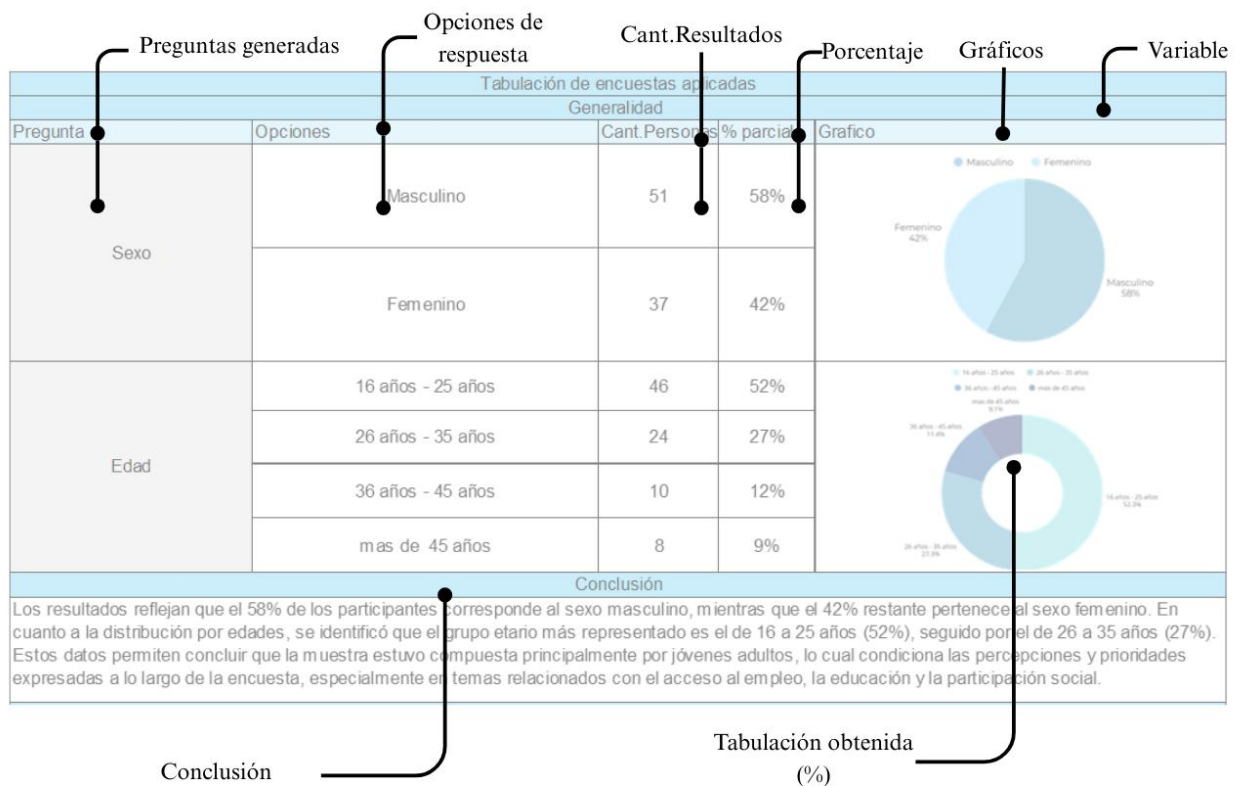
Preguntas generadas

Opciones de respuesta

Cant.Resultados

Porcentaje

Gráficos

Variable

Tabulación de encuestas aplicadas

Generalidad

| Pregunta | Opciones | Cant.Personas | % parcial | Grafico |
|---|---|---|---|---|
| Sexo | Masculino | 51 | 58% | |
| | Femenino | 37 | 42% | |
| Edad | 16 años - 25 años | 46 | 52% | |
| | 26 años - 35 años | 24 | 27% | |
| | 36 años - 45 años | 10 | 12% | |
| | mas de 45 años | 8 | 9% | |

Masculino Femenino

Femenino 42%

Masculino 58%

16 años - 25 años 26 años - 35 años 36 años - 45 años mas de 45 años

mas de 45 años 9.1%

36 años - 45 años 11.4%

16 años - 25 años 52.3%

26 años - 35 años 27.3%

Conclusión

Los resultados reflejan que el 58% de los participantes corresponde al sexo masculino, mientras que el 42% restante pertenece al sexo femenino. En cuanto a la distribución por edades, se identificó que el grupo etario más representado es el de 16 a 25 años (52%), seguido por el de 26 a 35 años (27%). Estos datos permiten concluir que la muestra estuvo compuesta principalmente por jóvenes adultos, lo cual condiciona las percepciones y prioridades expresadas a lo largo de la encuesta, especialmente en temas relacionados con el acceso al empleo, la educación y la participación social.

Conclusión

Tabulación obtenida (%)